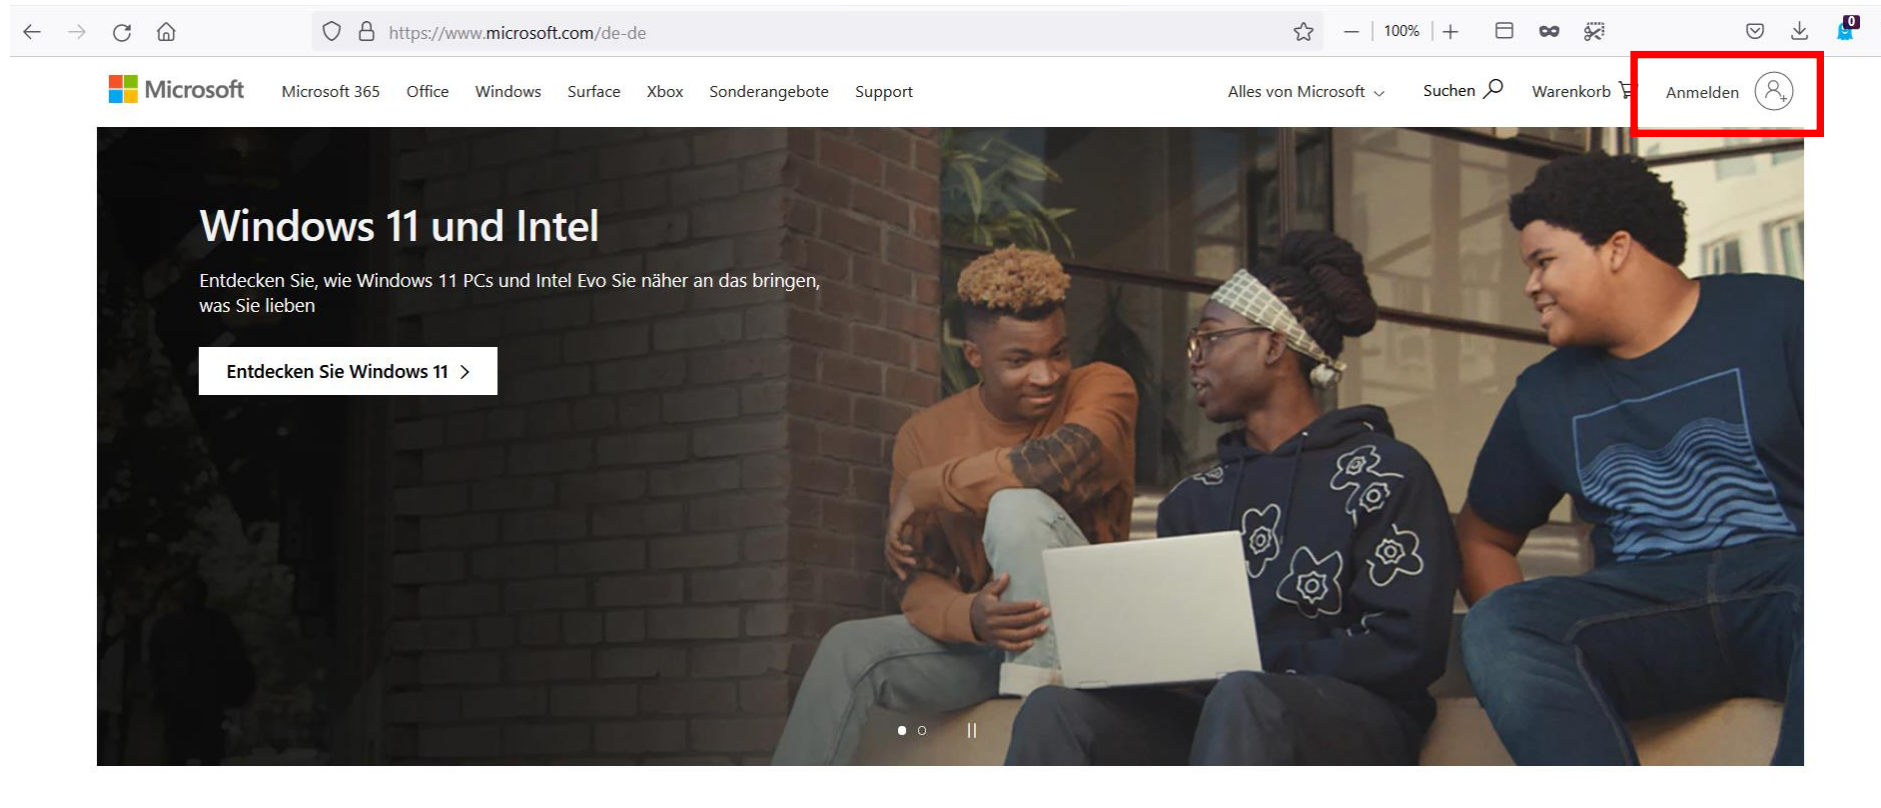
https://www.microsoft.com/de-de

100%

0

Microsoft Microsoft 365 Office Windows Surface Xbox Sonderangebote Support

Alles von Microsoft Suchen Warenkorb Anmelden

Windows 11 und Intel

Entdecken Sie, wie Windows 11 PCs und Intel Evo Sie näher an das bringen, was Sie lieben

Entdecken Sie Windows 11 >